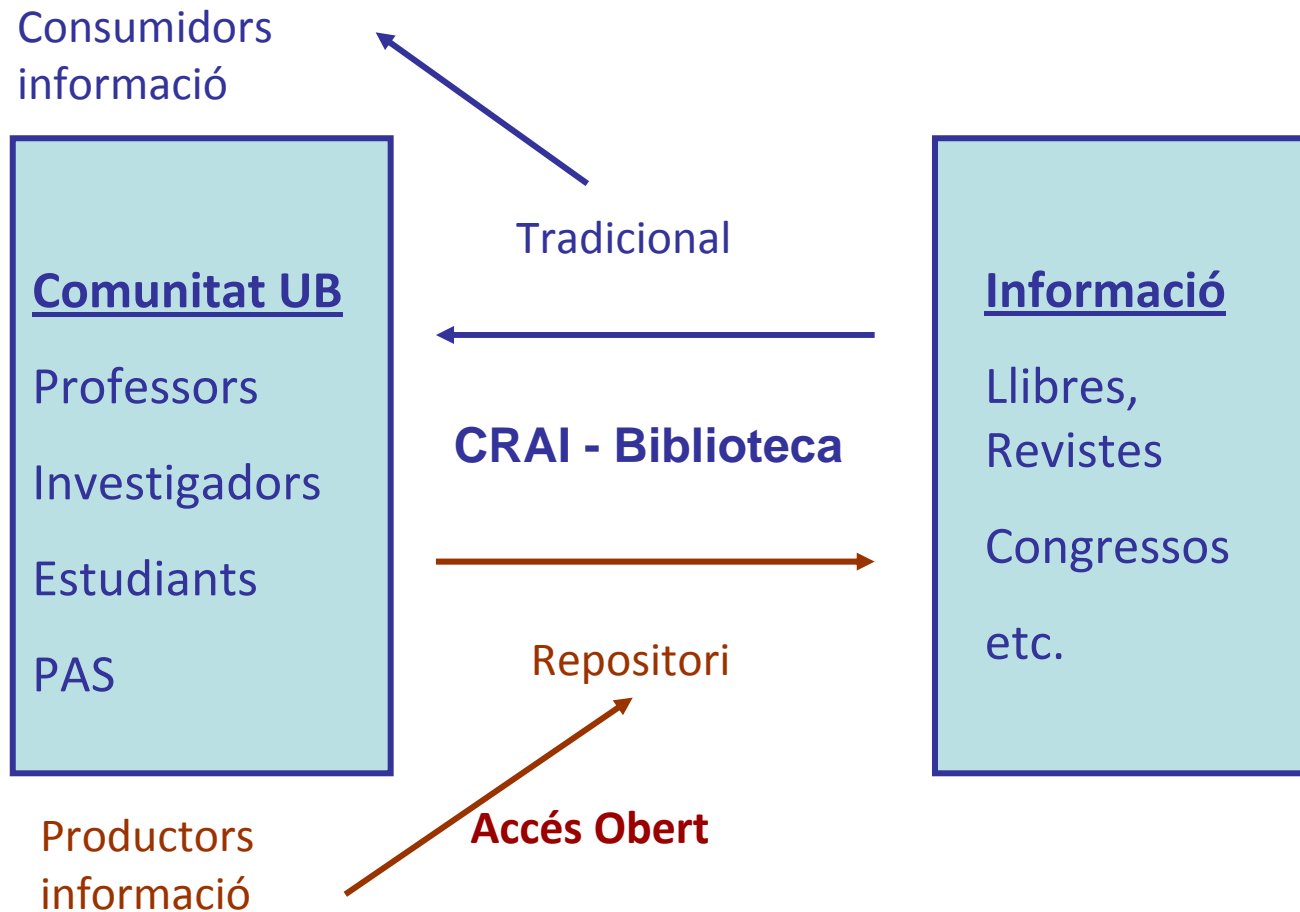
Consumidors informació

Tradicional

Comunitat UB

Professors

Investigadors

Estudiants

PAS

CRAI - Biblioteca

Informació

Llibres, Revistes

Congressos

etc.

Repositori

Productors informació

Accés Obert